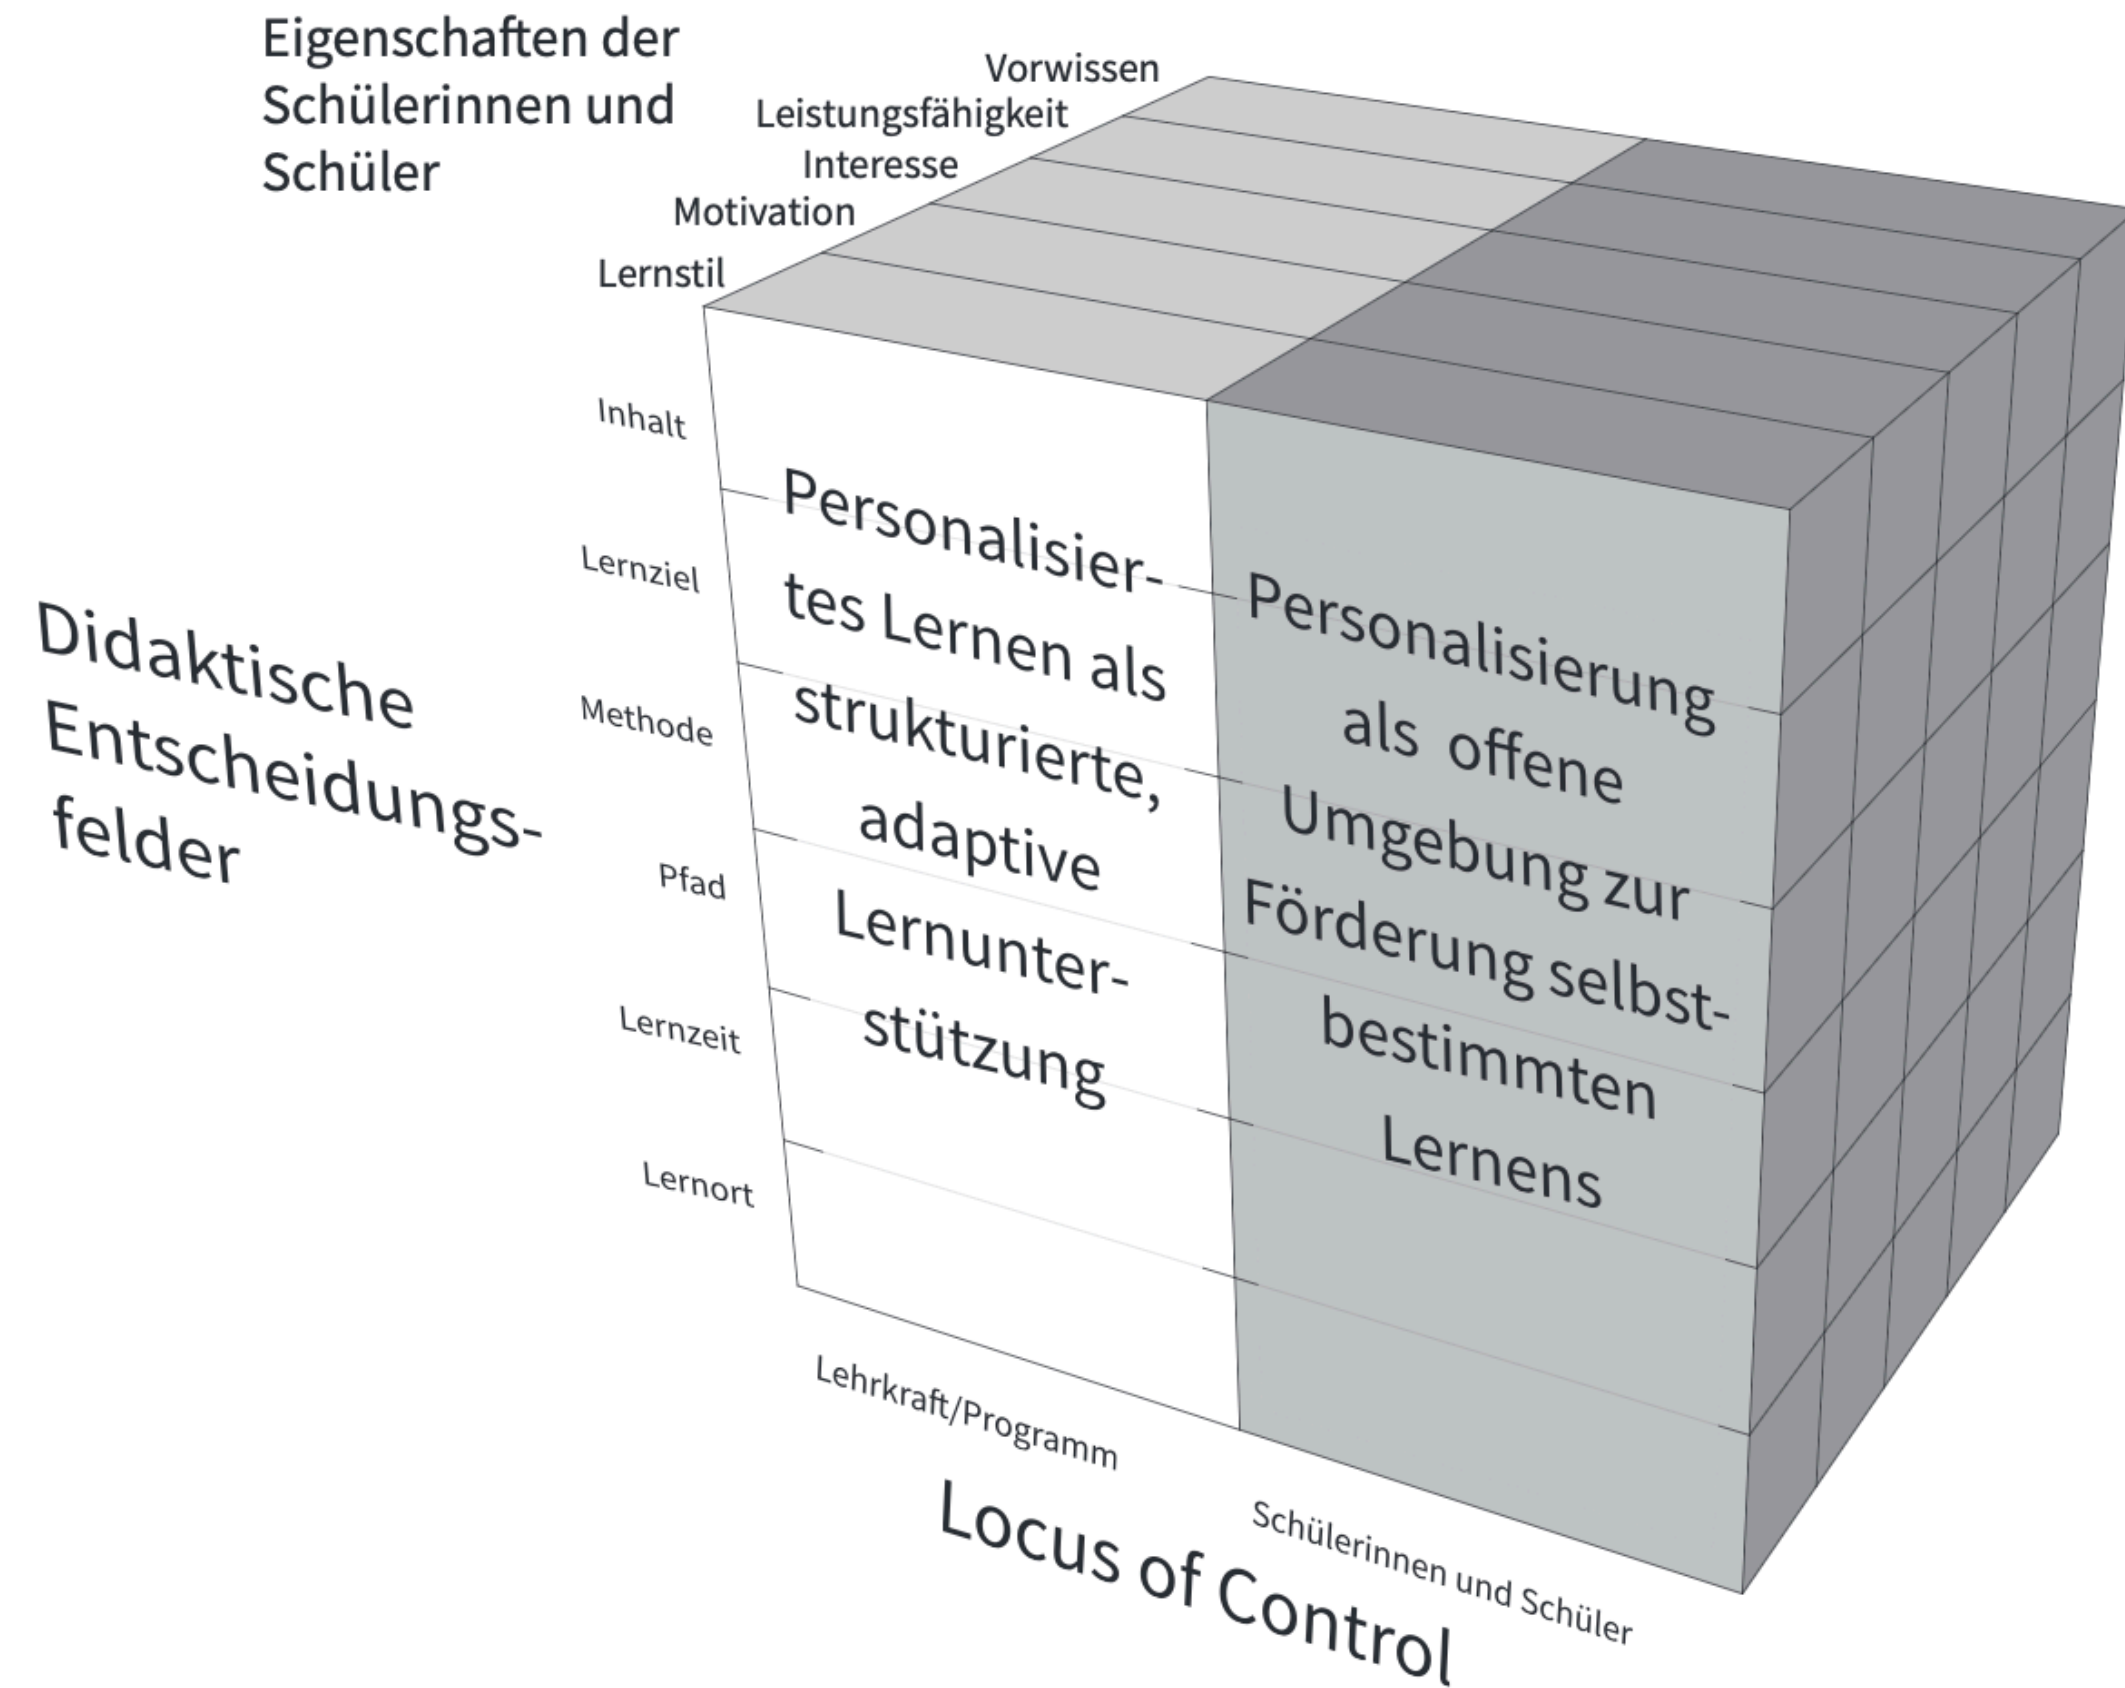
Eigenschaften der Schülerinnen und Schüler

Vorwissen
Leistungsfähigkeit
Interesse
Motivation
Lernstil

Didaktische Entscheidungsfelder

Inhalt
Lernziel
Methode
Pfad
Lernzeit
Lernort

Personalisiertes Lernen als strukturierte, adaptive Lernunterstützung

Personalisierung als offene Umgebung zur Förderung selbstbestimmten Lernens

Lehrkraft/Programm
Schülerinnen und Schüler

Locus of Control